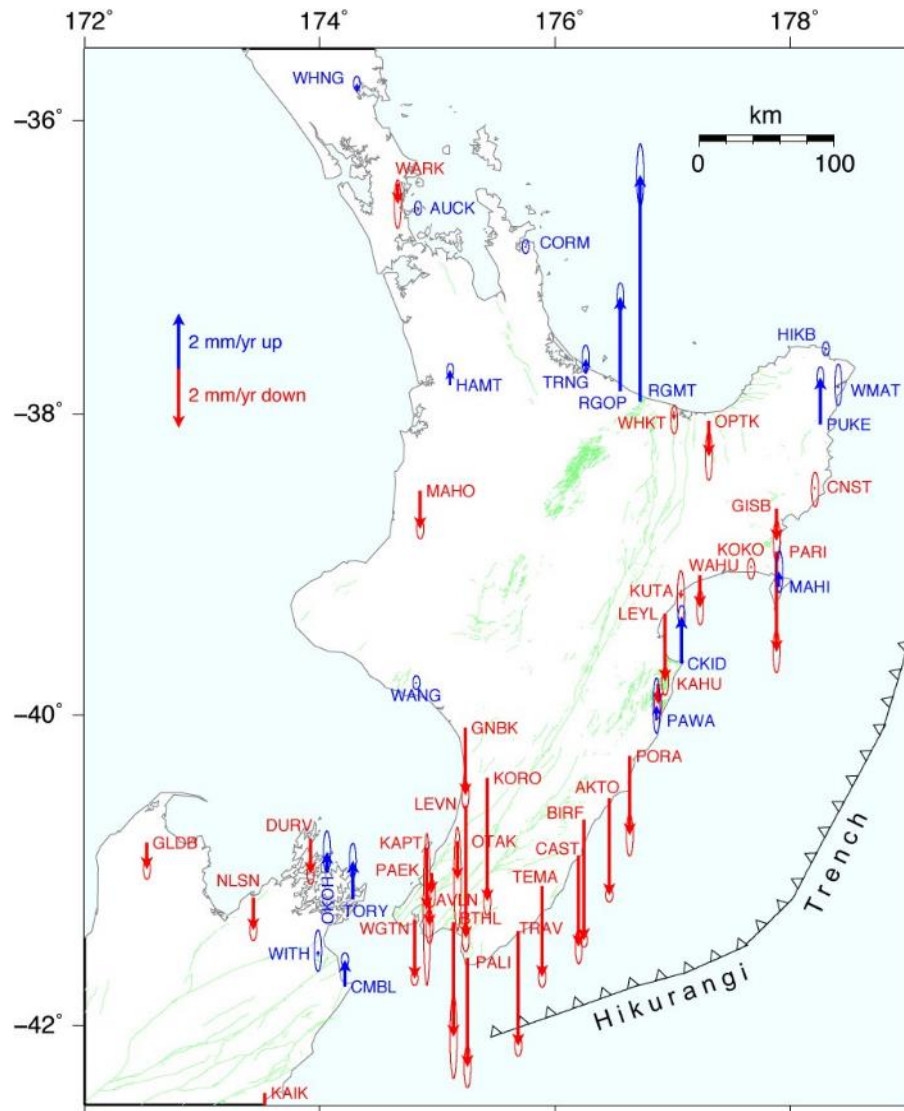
172° 174° 176° 178°

−36°

−38°

−40°

−42°

km

0 100

2 mm/yr up

2 mm/yr down

WHNG

WARK

AUCK

CORM

HAMT

TRNG

RGOP

RGMT

HIKB

WMAT

PUKE

WHKT

OPTK

MAHO

CNST

GISB

KOKO

PARI

WAHU

MAHI

KUTA

LEYL

CKID

KAHU

PAWA

WANG

GNBK

KORO

PORA

LEVN

AKTO

BIRF

DURV

KAPT

OTAK

CAST

GLDB

PAEK

TEMA

NLSN

OKOH

TORY

WAVLN

BTHL

TRAV

WGTN

WITH

CMBL

PALI

KAIK

Hikurangi Trench